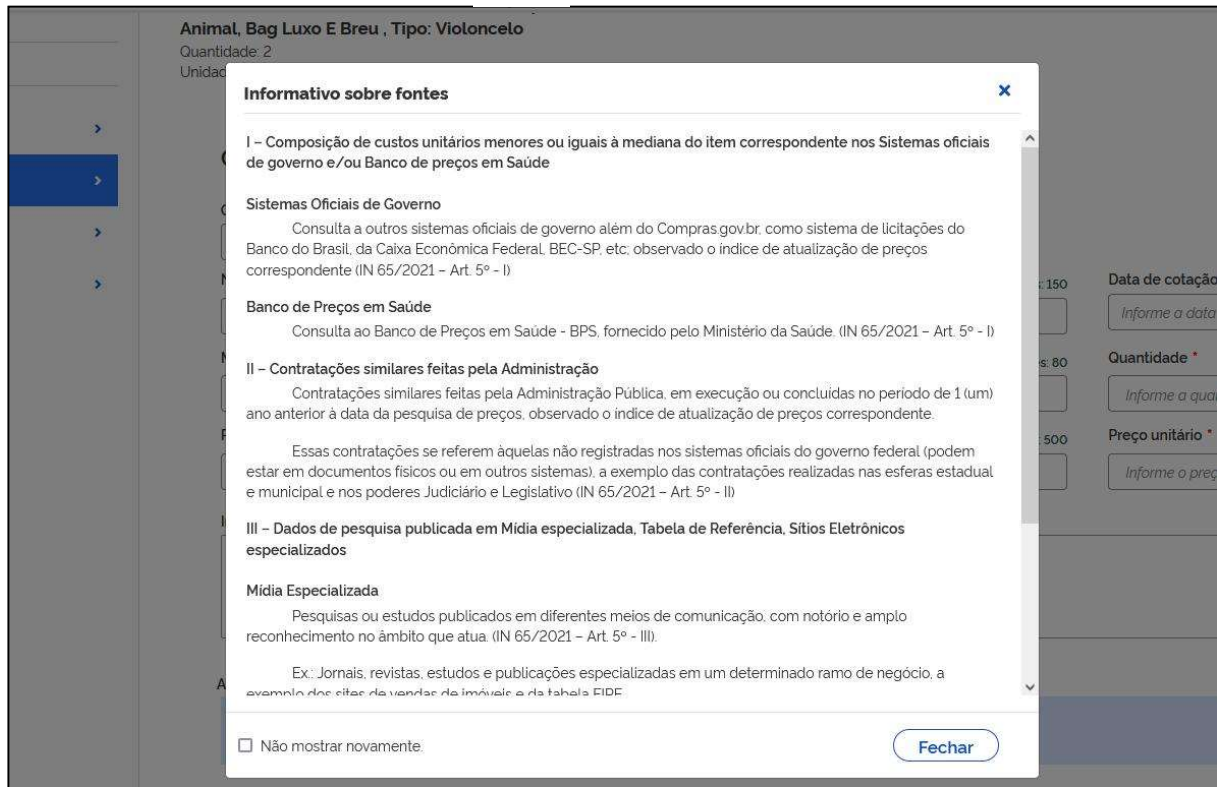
Animal, Bag Luxo E Breu , Tipo: Violoncelo
Quantidade: 2
Unidad

Informativo sobre fontes
×

I – Composição de custos unitários menores ou iguais à mediana do item correspondente nos Sistemas oficiais de governo e/ou Banco de preços em Saúde

Sistemas Oficiais de Governo
Consulta a outros sistemas oficiais de governo além do Compras.gov.br, como sistema de licitações do Banco do Brasil, da Caixa Econômica Federal, BEC-SP, etc; observado o índice de atualização de preços correspondente (IN 65/2021 – Art. 5º - I)

Banco de Preços em Saúde
Consulta ao Banco de Preços em Saúde - BPS, fornecido pelo Ministério da Saúde. (IN 65/2021 – Art. 5º - I)

II – Contratações similares feitas pela Administração
Contratações similares feitas pela Administração Pública, em execução ou concluídas no período de 1 (um) ano anterior à data da pesquisa de preços, observado o índice de atualização de preços correspondente.

Essas contratações se referem àquelas não registradas nos sistemas oficiais do governo federal (podem estar em documentos físicos ou em outros sistemas), a exemplo das contratações realizadas nas esferas estadual e municipal e nos poderes Judiciário e Legislativo (IN 65/2021 – Art. 5º - II)

III – Dados de pesquisa publicada em Mídia especializada, Tabela de Referência, Sítios Eletrônicos especializados

Mídia Especializada
Pesquisas ou estudos publicados em diferentes meios de comunicação, com notório e amplo reconhecimento no âmbito que atua. (IN 65/2021 – Art. 5º - III).

Ex.: Jornais, revistas, estudos e publicações especializadas em um determinado ramo de negócio, a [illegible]

☐ Não mostrar novamente.
Fechar

s: 150
Data de cotação
Informe a data
s: 80
Quantidade *
Informe a qua
: 500
Preço unitário *
Informe o preç